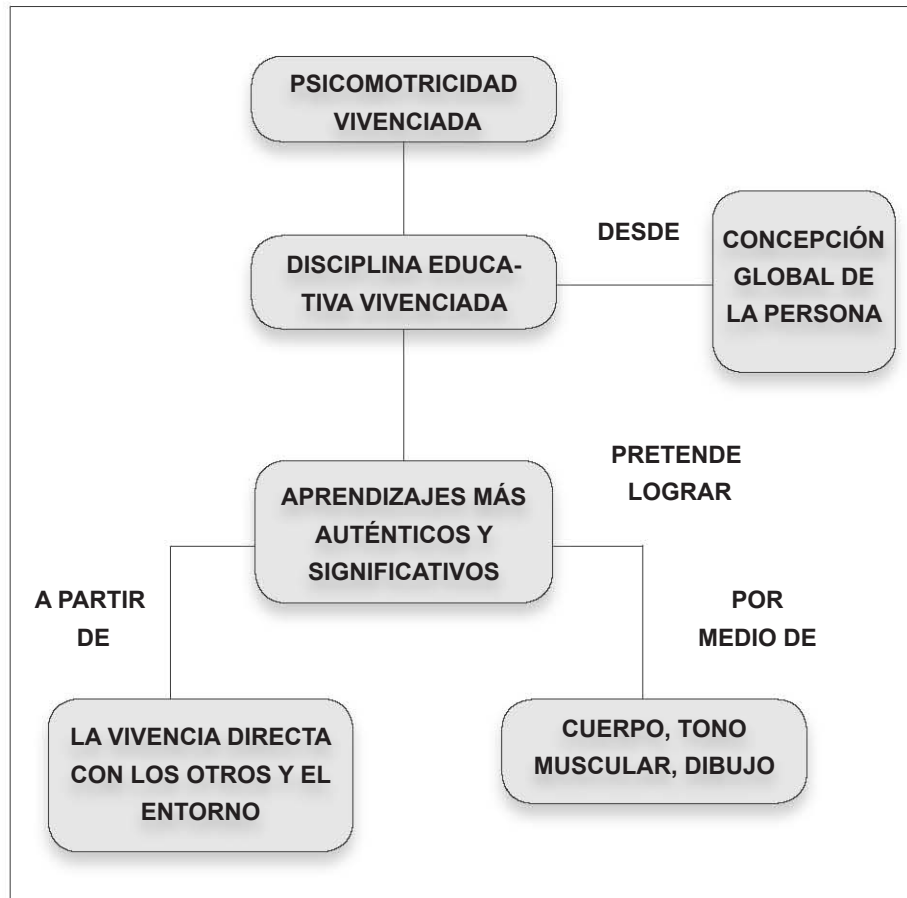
PSICOMOTRICIDAD VIVENCIADA

DESDE

DISCIPLINA EDUCATIVA VIVENCIADA

CONCEPCIÓN GLOBAL DE LA PERSONA

PRETENDE LOGRAR

APRENDIZAJES MÁS AUTÉNTICOS Y SIGNIFICATIVOS

A PARTIR DE

POR MEDIO DE

LA VIVENCIA DIRECTA CON LOS OTROS Y EL ENTORNO

CUERPO, TONO MUSCULAR, DIBUJO